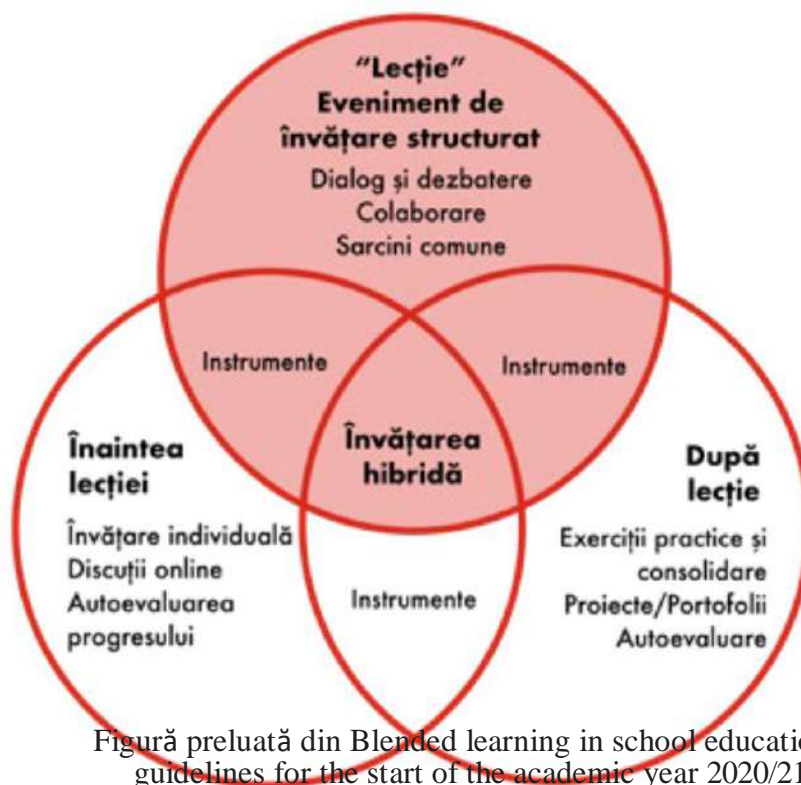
"Lecție"
Eveniment de învățare structurat
Dialog și dezbatere
Colaborare
Sarcini comune

Instrumente

Instrumente

Înaintea lecției
Învățare individuală
Discuții online
Autoevaluarea progresului

Învățarea hibridă

După lecție
Exerciții practice și consolidare
Proiecte/Portofolii
Autoevaluare

Instrumente

Figură preluată din Blended learning in school educatio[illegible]
guidelines for the start of the academic year 2020/21